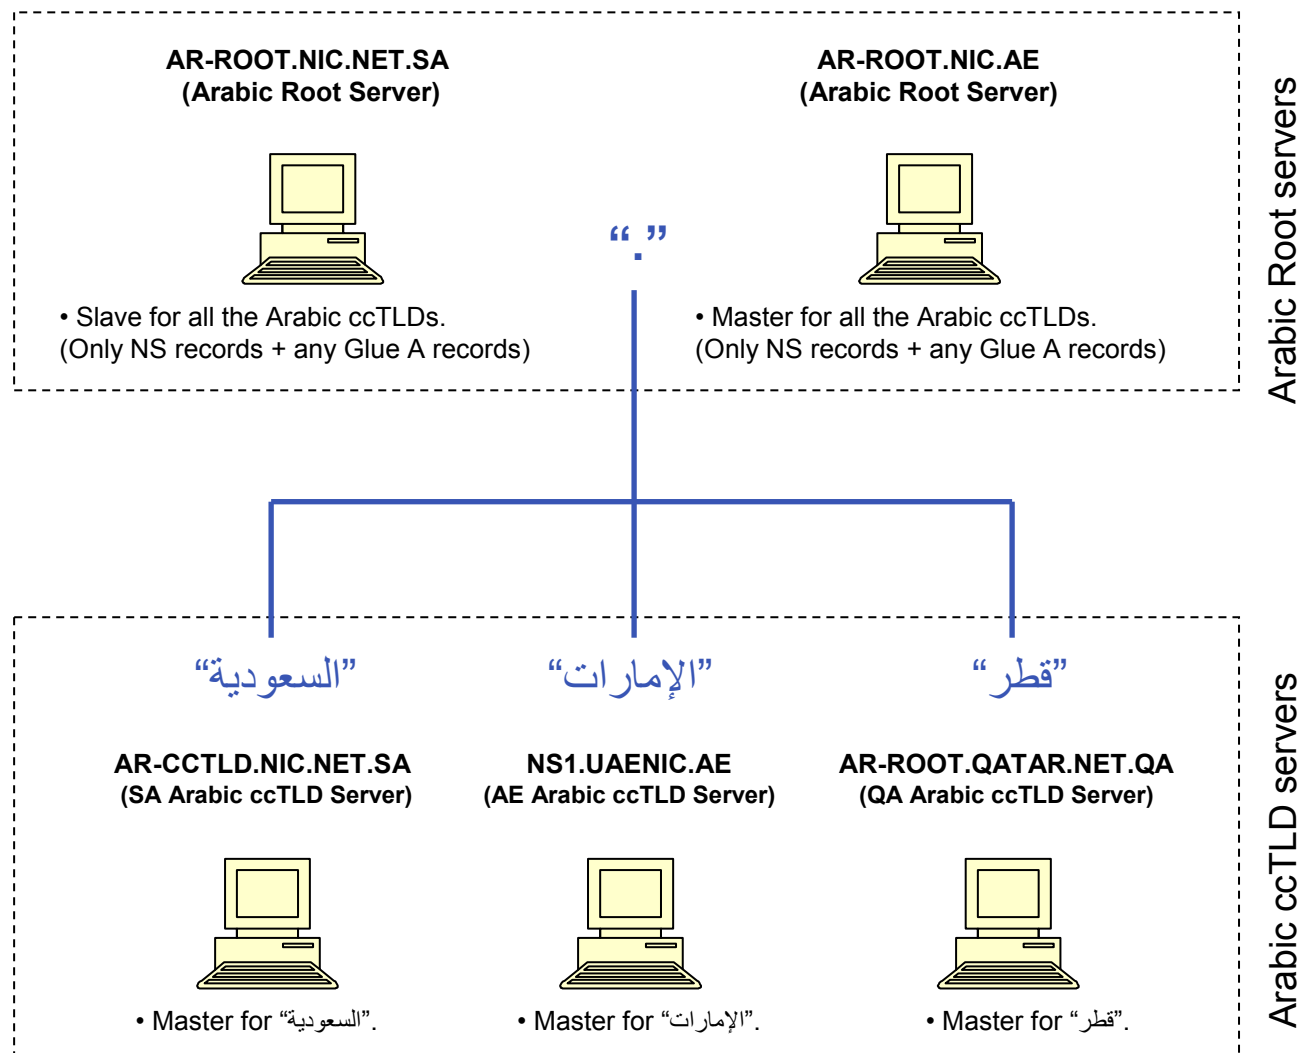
AR-ROOT.NIC.NET.SA
(Arabic Root Server)

AR-ROOT.NIC.AE
(Arabic Root Server)

“.”

• Slave for all the Arabic ccTLDs.
(Only NS records + any Glue A records)

• Master for all the Arabic ccTLDs.
(Only NS records + any Glue A records)

Arabic Root servers

“السعودية”

“الإمارات”

“قطر”

AR-CCTLD.NIC.NET.SA
(SA Arabic ccTLD Server)

NS1.UAENIC.AE
(AE Arabic ccTLD Server)

AR-ROOT.QATAR.NET.QA
(QA Arabic ccTLD Server)

• Master for “السعودية”.

• Master for “الإمارات”.

• Master for “قطر”.

Arabic ccTLD servers